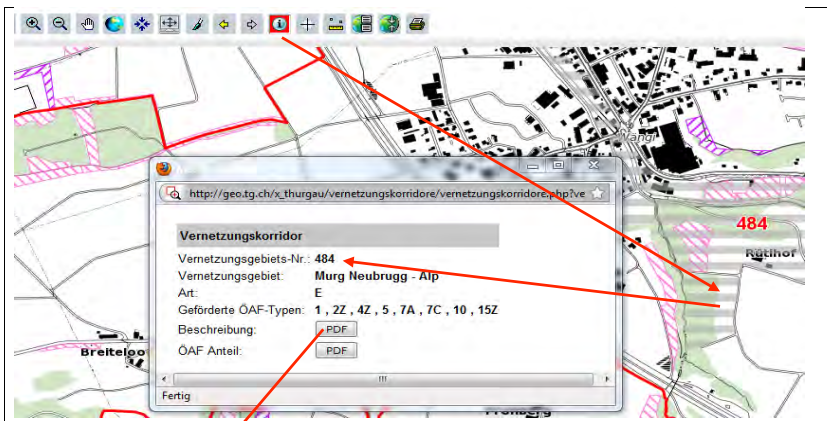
http://geo.tg.ch/x_thurgau/vernetzungskorridore/vernetzungskorridore.php?ve

Vernetzungskorridor

Vernetzungsgebiets-Nr.: 484
Vernetzungsgebiet: Murg Neubrugg - Alp
Art: E
Geförderte ÖAF-Typen: 1 , 2Z , 4Z , 5 , 7A , 7C , 10 , 15Z
Beschreibung: PDF
ÖAF Anteil: PDF

Fertig

484
Rütihof
Breitelo
Wängi
Frohberg